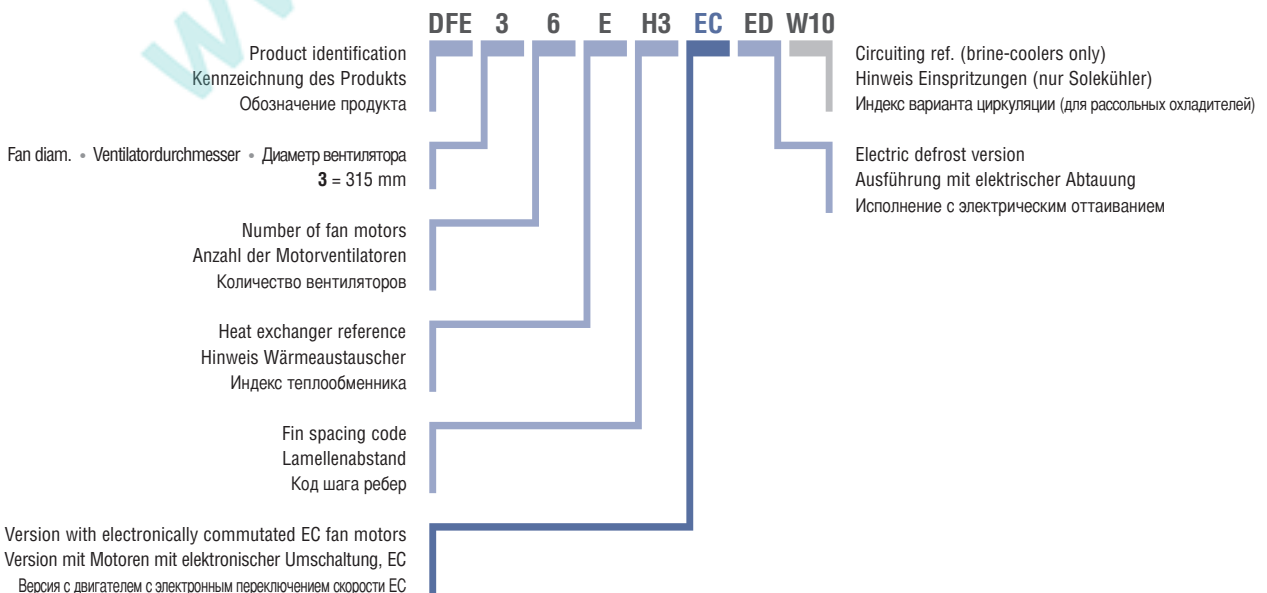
DFE 3 6 E H3 EC ED W10

Product identification
Kennzeichnung des Produkts
Обозначение продукта

Fan diam. • Ventilatordurchmesser • Диаметр вентилятора
**3** = 315 mm

Number of fan motors
Anzahl der Motorventilatoren
Количество вентиляторов

Heat exchanger reference
Hinweis Wärmeaustauscher
Индекс теплообменника

Fin spacing code
Lamellenabstand
Код шага ребер

Version with electronically commutated EC fan motors
Version mit Motoren mit elektronischer Umschaltung, EC
Версия с двигателем с электронным переключением скорости EC

Circuiting ref. (brine-coolers only)
Hinweis Einspritzungen (nur Solekühler)
Индекс варианта циркуляции (для рассольных охладителей)

Electric defrost version
Ausführung mit elektrischer Abtauung
Исполнение с электрическим оттаиванием